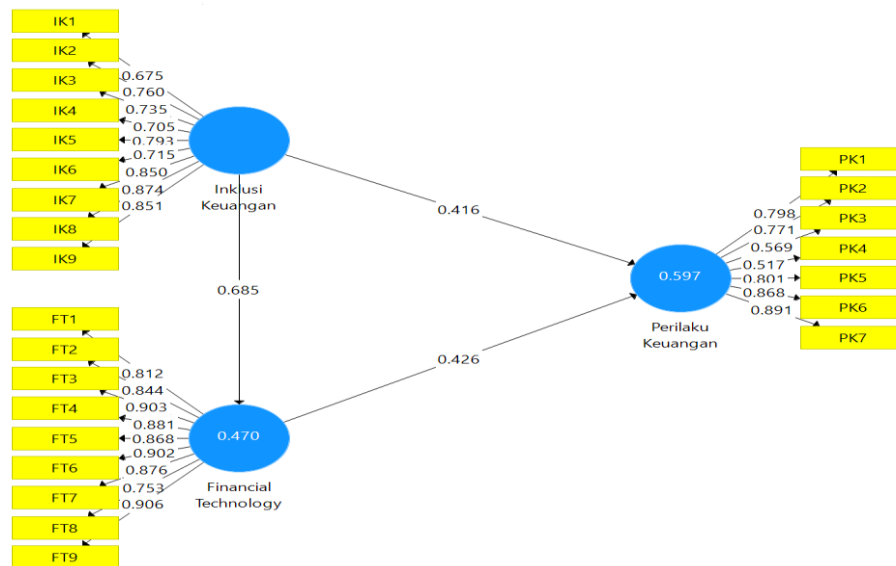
IK1
IK2
IK3
IK4
IK5
IK6
IK7
IK8
IK9

0.675
0.760
0.735
0.705
0.793
0.715
0.850
0.874
0.851

Inklusi Keuangan

0.416

0.685

FT1
FT2
FT3
FT4
FT5
FT6
FT7
FT8
FT9

0.812
0.844
0.903
0.881
0.868
0.902
0.876
0.753
0.906

0.470

Financial Technology

0.426

0.597

Perilaku Keuangan

0.798
0.771
0.569
0.517
0.801
0.868
0.891

PK1
PK2
PK3
PK4
PK5
PK6
PK7